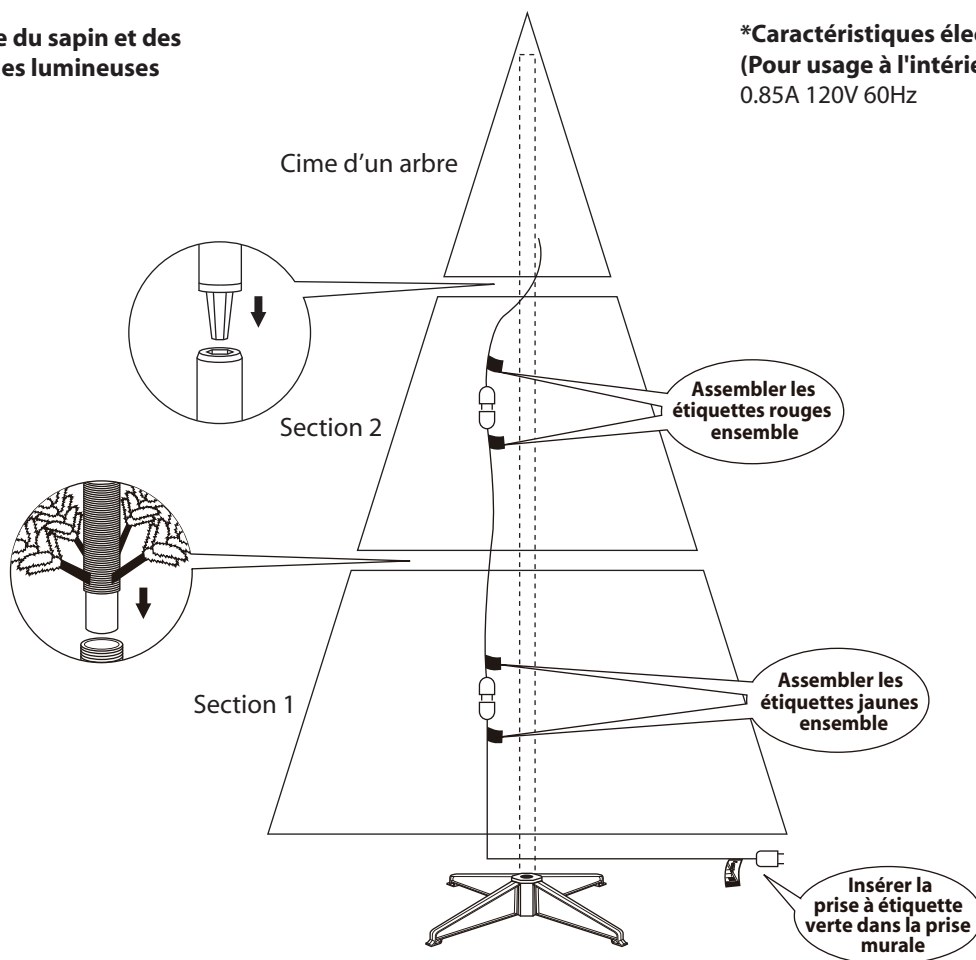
e du sapin et des
es lumineuses

*Caractéristiques élec
(Pour usage à l'intérie
0.85A 120V 60Hz

Cime d'un arbre

Section 2

Assembler les étiquettes rouges ensemble

Section 1

Assembler les étiquettes jaunes ensemble

Insérer la prise à étiquette verte dans la prise murale